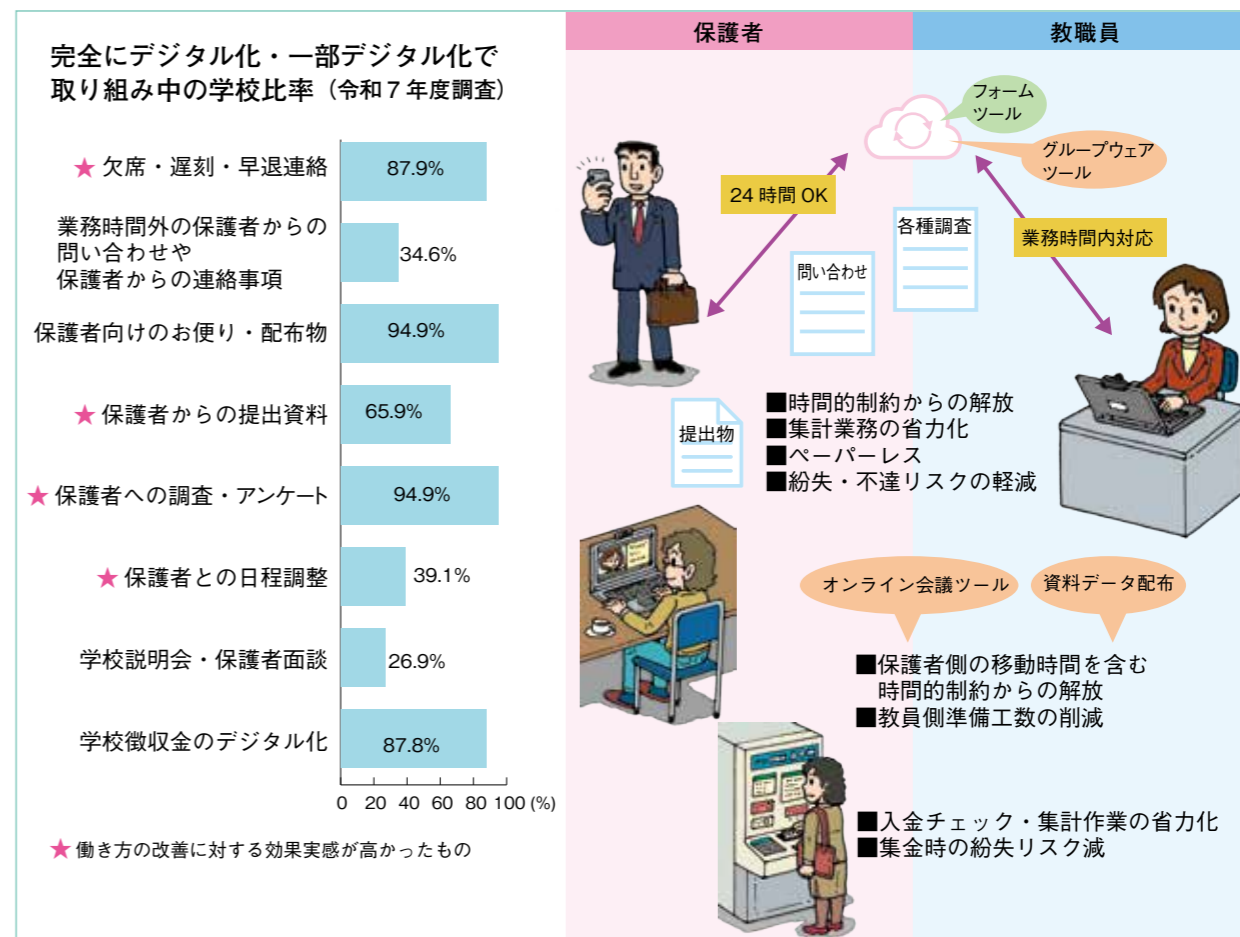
完全にデジタル化・一部デジタル化で取り組み中の学校比率（令和７年度調査）

★ 欠席・遅刻・早退連絡 87.9%
業務時間外の保護者からの問い合わせや保護者からの連絡事項 34.6%
保護者向けのお便り・配布物 94.9%
★ 保護者からの提出資料 65.9%
★ 保護者への調査・アンケート 94.9%
★ 保護者との日程調整 39.1%
学校説明会・保護者面談 26.9%
学校徴収金のデジタル化 87.8%

0 20 40 60 80 100 (%)

★ 働き方の改善に対する効果実感が高かったもの

保護者
教職員

フォームツール
グループウェアツール
24 時間 OK
各種調査
業務時間内対応
問い合わせ
提出物

■時間的制約からの解放
■集計業務の省力化
■ペーパーレス
■紛失・不達リスクの軽減

オンライン会議ツール
資料データ配布

■保護者側の移動時間を含む時間的制約からの解放
■教員側準備工数の削減

■入金チェック・集計作業の省力化
■集金時の紛失リスク減